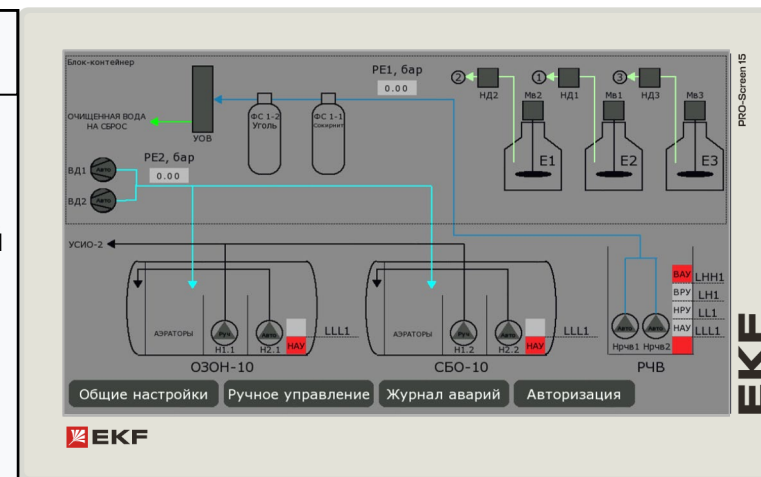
Блок-контейнер

PE1, бар
0.00

② НД2 ① НД1 ③ НД3

Мв2 Мв1 Мв3

ОЧИЩЕННАЯ ВОДА НА СБРОС

ФС 1-2 Уголь

ФС 1-1 Сорбент

УОВ

E1 E2 E3

ВД1 Авто

ВД2 Авто

PE2, бар
0.00

УСИО-2

АЭРАТОРЫ

Руч

Авто

Н1.1 Н2.1

НАУ

LLL1

ОЗОН-10

АЭРАТОРЫ

Руч

Авто

Н1.2 Н2.2

НАУ

LLL1

СБО-10

Авто Авто

Нрчв1 Нрчв2

ВАУ LHH1
ВРУ LH1
НРУ LL1
НАУ LLL1

РЧВ

Общие настройки Ручное управление Журнал аварий Авторизация

EKF

PRO-Screen 15

EKF